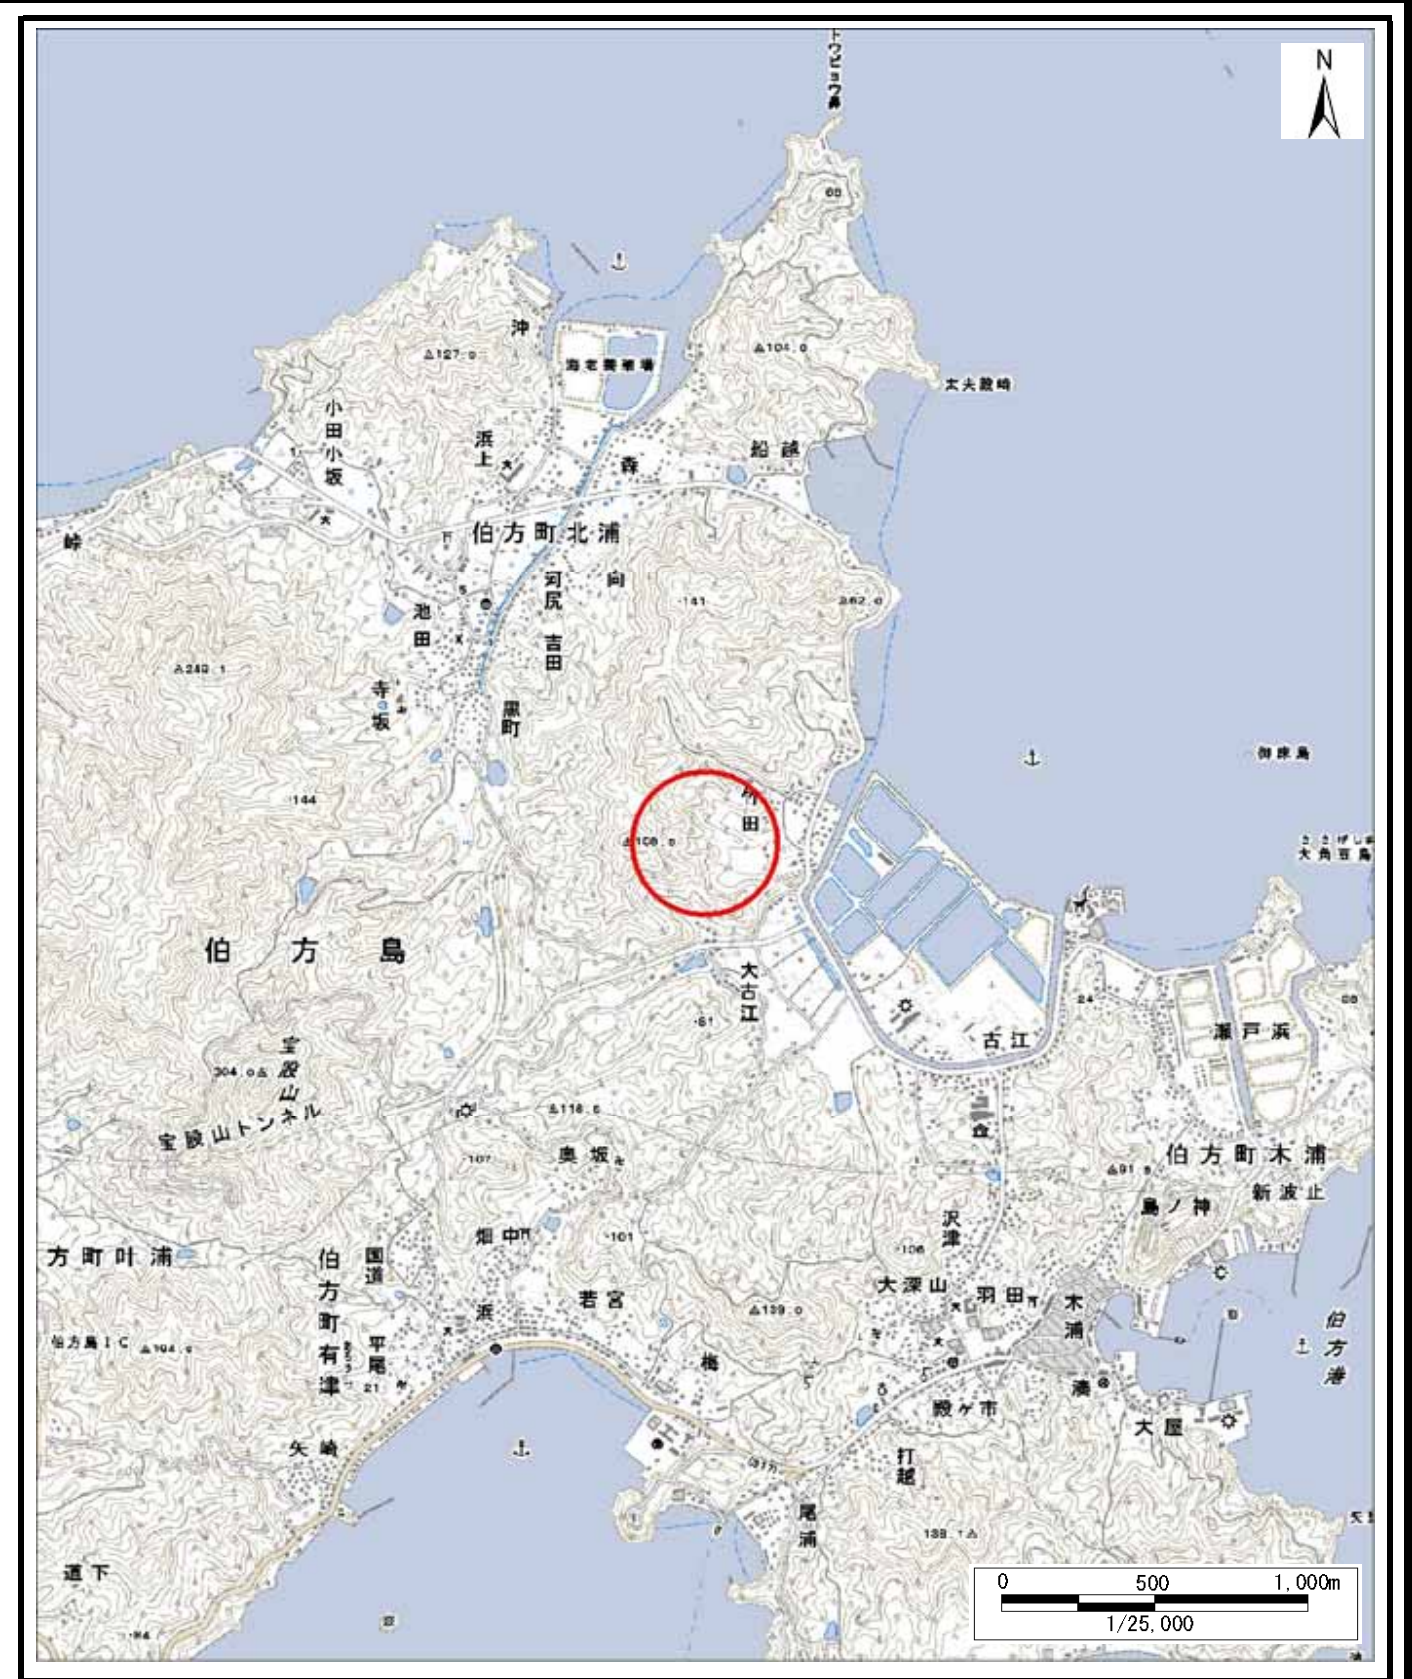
N

トウビョウ鼻

68

沖

127.0

104.0

海老養殖場

太夫殿崎

小田小坂

浜上

森

船越

峠

伯方町北浦

河尻

向

141

262.0

池田

吉田

240.1

寺坂

黒町

御床島

144

叶田

108.0

ささげしま
大角豆島

伯方島

大古江

24

68

61

古江

瀬戸浜

宝股山

304.0

宝股山トンネル

118.6

奥坂

伯方町木浦

107

91

新波止

島ノ神

沢津

畑中

101

方町叶浦

伯方町有津

国道

106

大深山

羽田

木浦

浜

若宮

139.0

伯方港

伯方島IC

104

平尾

21

梅

殿ケ市

湊

大屋

矢崎

打越

尾浦

138.1

道下

0 500 1,000m
1/25,000